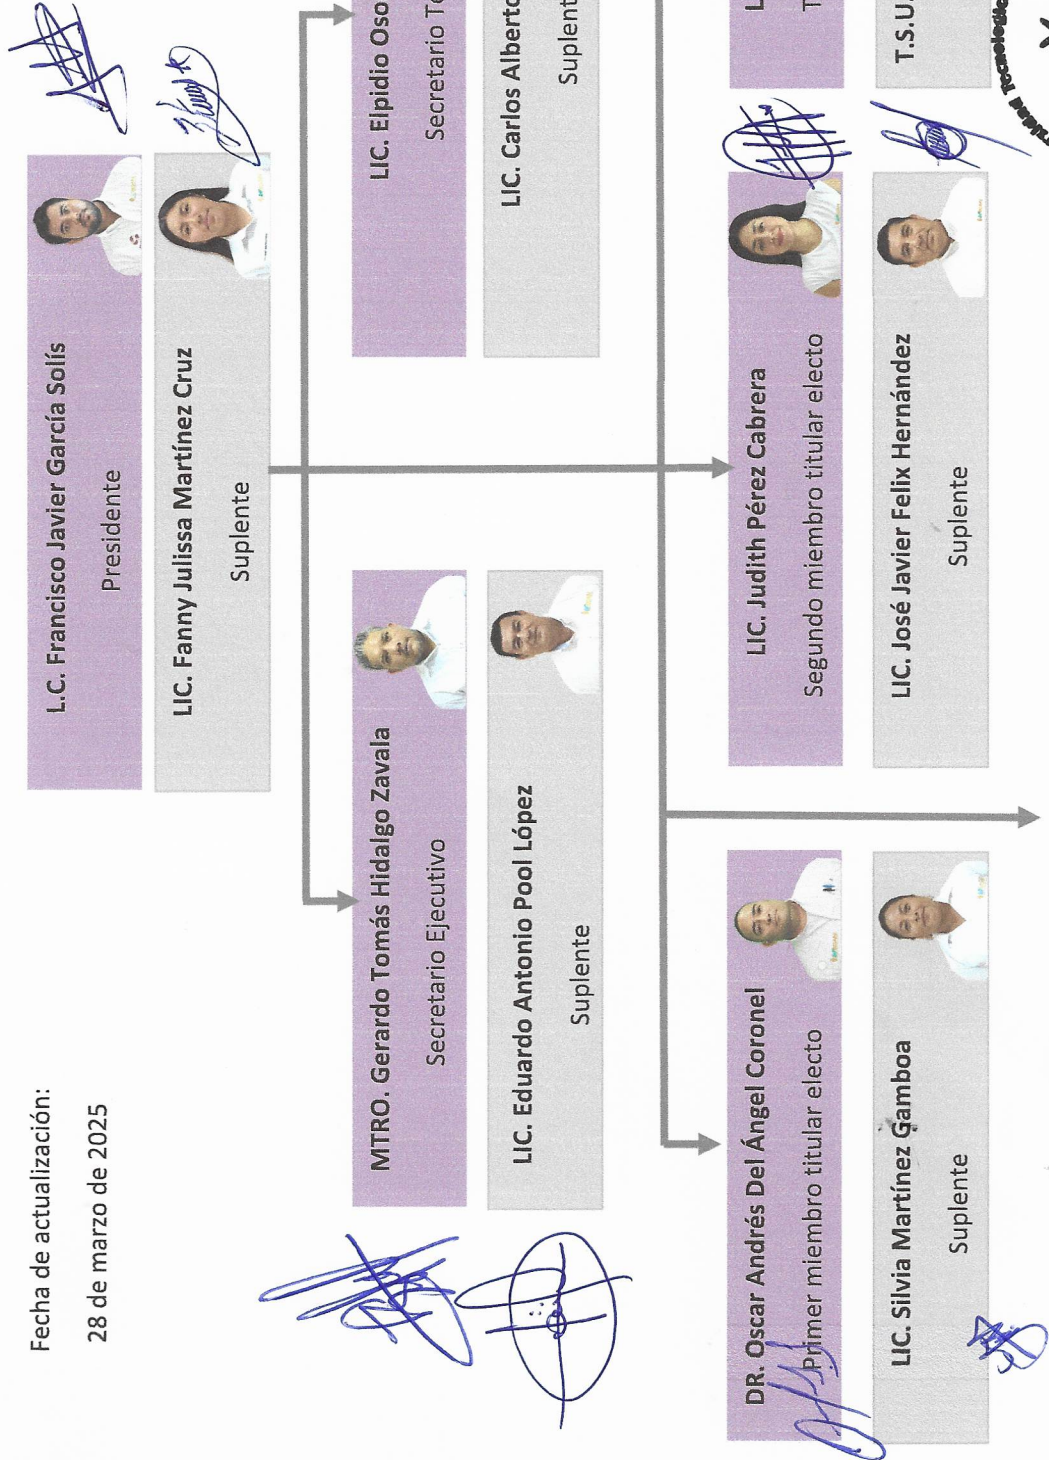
Fecha de actualización:
28 de marzo de 2025

L.C. Francisco Javier García Solís
Presidente

LIC. Fanny Julissa Martínez Cruz
Suplente

MTRO. Gerardo Tomás Hidalgo Zavala
Secretario Ejecutivo

LIC. Eduardo Antonio Pool López
Suplente

LIC. Elpidio Oso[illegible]
Secretario T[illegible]

LIC. Carlos Alberto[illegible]
Suplent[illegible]

DR. Oscar Andrés Del Ángel Coronel
Primer miembro titular electo

LIC. Silvia Martínez Gamboa
Suplente

LIC. Judith Pérez Cabrera
Segundo miembro titular electo

LIC. José Javier Felix Hernández
Suplente

L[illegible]
T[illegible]

T.S.U.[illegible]

Tecnológic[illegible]